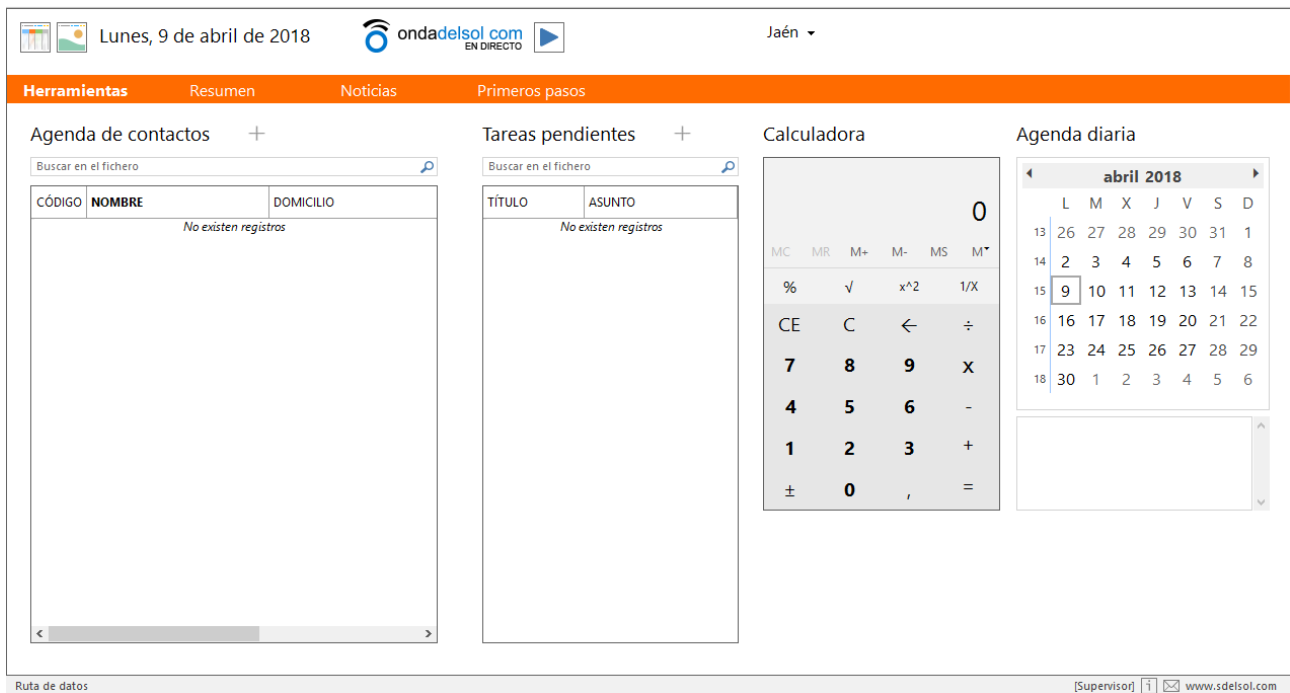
Lunes, 9 de abril de 2018

ondadelsol.com EN DIRECTO

Jaén

Herramientas Resumen Noticias Primeros pasos

Agenda de contactos +

Buscar en el fichero

| CÓDIGO | NOMBRE | DOMICILIO |
|---|---|---|
| | No existen registros | |

Tareas pendientes +

Buscar en el fichero

| TÍTULO | ASUNTO |
|---|---|
| | No existen registros |

Calculadora

0

MC MR M+ M- MS M

% √ x^2 1/X

CE C ← ÷

7 8 9 x

4 5 6 -

1 2 3 +

± 0 , =

Agenda diaria

abril 2018

| | L | M | X | J | V | S | D |
|---|---|---|---|---|---|---|---|
| 13 | 26 | 27 | 28 | 29 | 30 | 31 | 1 |
| 14 | 2 | 3 | 4 | 5 | 6 | 7 | 8 |
| 15 | 9 | 10 | 11 | 12 | 13 | 14 | 15 |
| 16 | 16 | 17 | 18 | 19 | 20 | 21 | 22 |
| 17 | 23 | 24 | 25 | 26 | 27 | 28 | 29 |
| 18 | 30 | 1 | 2 | 3 | 4 | 5 | 6 |

Ruta de datos

[Supervisor] www.sdelsol.com